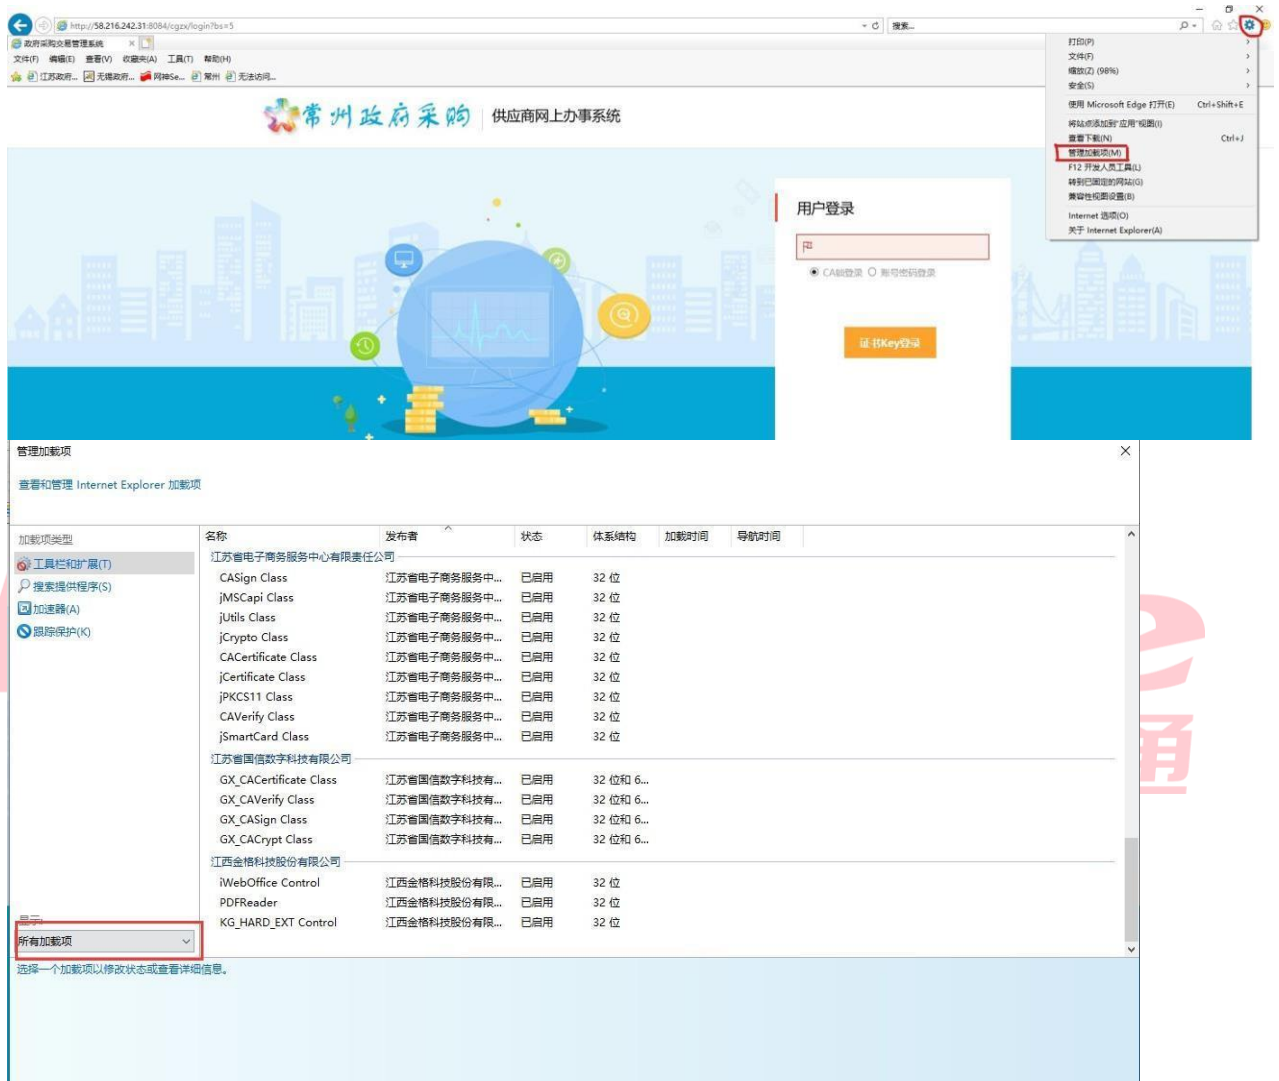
http://58.216.242.31:8084/cgzx/login?bs=5
搜索...
政府采购交易管理系统
文件(F) 编辑(E) 查看(V) 收藏夹(A) 工具(T) 帮助(H)
江苏政府... 无锡政府... 网神Se... 常州 无法访问...

打印(P)
文件(F)
缩放(Z) (98%)
安全(S)
使用 Microsoft Edge 打开(E) Ctrl+Shift+E
将站点添加到"应用"视图(I)
查看下载(N) Ctrl+J
管理加载项(M)
F12 开发人员工具(L)
转到已固定的网站(G)
兼容性视图设置(B)
Internet 选项(O)
关于 Internet Explorer(A)

常州政府采购 供应商网上办事系统

用户登录
CA锁登录 账号密码登录
证书Key登录

管理加载项

查看和管理 Internet Explorer 加载项

加载项类型
工具栏和扩展(T)
搜索提供程序(S)
加速器(A)
跟踪保护(K)

| 名称 | 发布者 | 状态 | 体系结构 | 加载时间 | 导航时间 |
|---|---|---|---|---|---|
| 江苏省电子商务服务中心有限责任公司 | | | | | |
| CASign Class | 江苏省电子商务服务中... | 已启用 | 32 位 | | |
| jMSCapi Class | 江苏省电子商务服务中... | 已启用 | 32 位 | | |
| jUtils Class | 江苏省电子商务服务中... | 已启用 | 32 位 | | |
| jCrypto Class | 江苏省电子商务服务中... | 已启用 | 32 位 | | |
| CACertificate Class | 江苏省电子商务服务中... | 已启用 | 32 位 | | |
| jCertificate Class | 江苏省电子商务服务中... | 已启用 | 32 位 | | |
| jPKCS11 Class | 江苏省电子商务服务中... | 已启用 | 32 位 | | |
| CAVerify Class | 江苏省电子商务服务中... | 已启用 | 32 位 | | |
| jSmartCard Class | 江苏省电子商务服务中... | 已启用 | 32 位 | | |
| 江苏省国信数字科技有限公司 | | | | | |
| GX_CACertificate Class | 江苏省国信数字科技有... | 已启用 | 32 位和 6... | | |
| GX_CAVerify Class | 江苏省国信数字科技有... | 已启用 | 32 位和 6... | | |
| GX_CASign Class | 江苏省国信数字科技有... | 已启用 | 32 位和 6... | | |
| GX_CACrypt Class | 江苏省国信数字科技有... | 已启用 | 32 位和 6... | | |
| 江西金格科技股份有限公司 | | | | | |
| iWebOffice Control | 江西金格科技股份有限... | 已启用 | 32 位 | | |
| PDFReader | 江西金格科技股份有限... | 已启用 | 32 位 | | |
| KG_HARD_EXT Control | 江西金格科技股份有限... | 已启用 | 32 位 | | |

显示:
所有加载项

选择一个加载项以修改状态或查看详细信息。